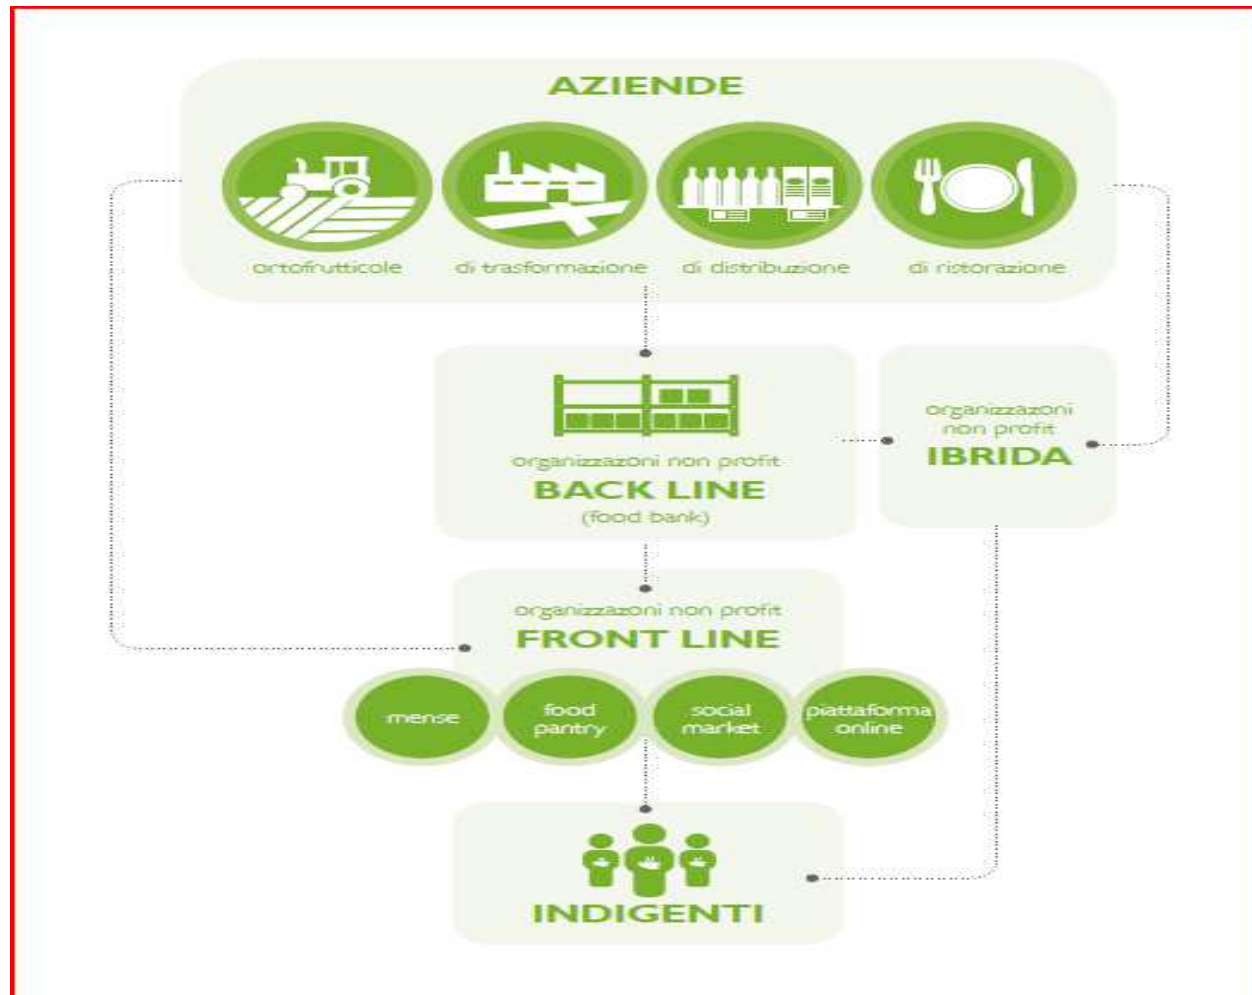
AZIENDE

ortofrutticole

di trasformazione

di distribuzione

di ristorazione

organizzazoni non profit
BACK LINE
(food bank)

organizzazoni non profit
IBRIDA

organizzazoni non profit
FRONT LINE

mense

food pantry

social market

piattaforma online

INDIGENTI